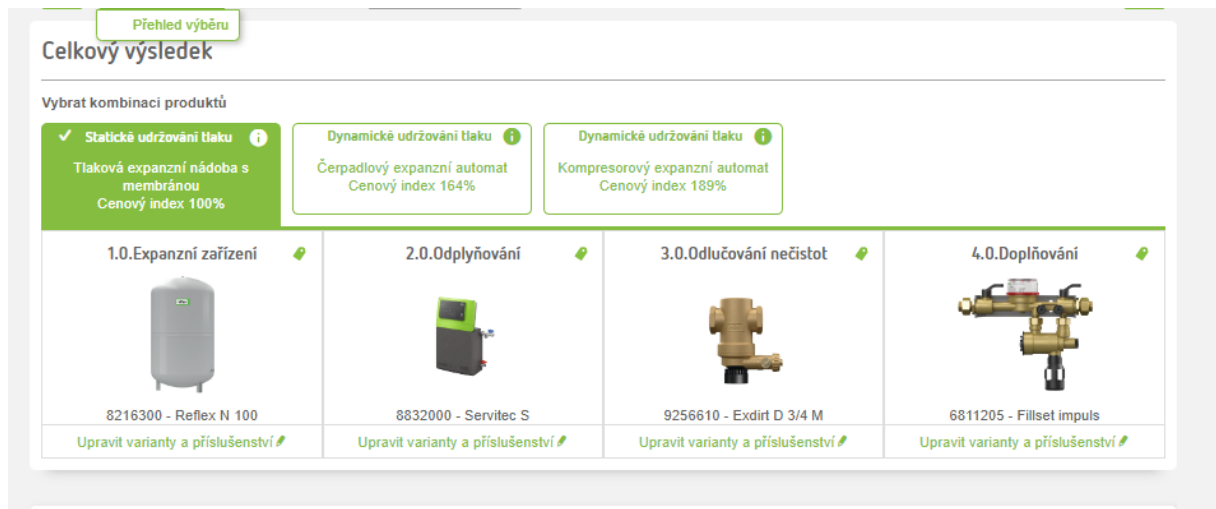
Přehled výběru

Celkový výsledek

Vybrat kombinaci produktů

✓ Statické udržování tlaku
Tlaková expanzní nádoba s membránou
Cenový index 100%

Dynamické udržování tlaku
Čerpadlový expanzní automat
Cenový index 164%

Dynamické udržování tlaku
Kompresorový expanzní automat
Cenový index 189%

1.0.Expanzní zařízení
8216300 - Reflex N 100
Upravit varianty a příslušenství

2.0.Odplyňování
8832000 - Servitec S
Upravit varianty a příslušenství

3.0.Odlučování nečistot
9256610 - Exdirt D 3/4 M
Upravit varianty a příslušenství

4.0.Doplňování
6811205 - Fillset impuls
Upravit varianty a příslušenství